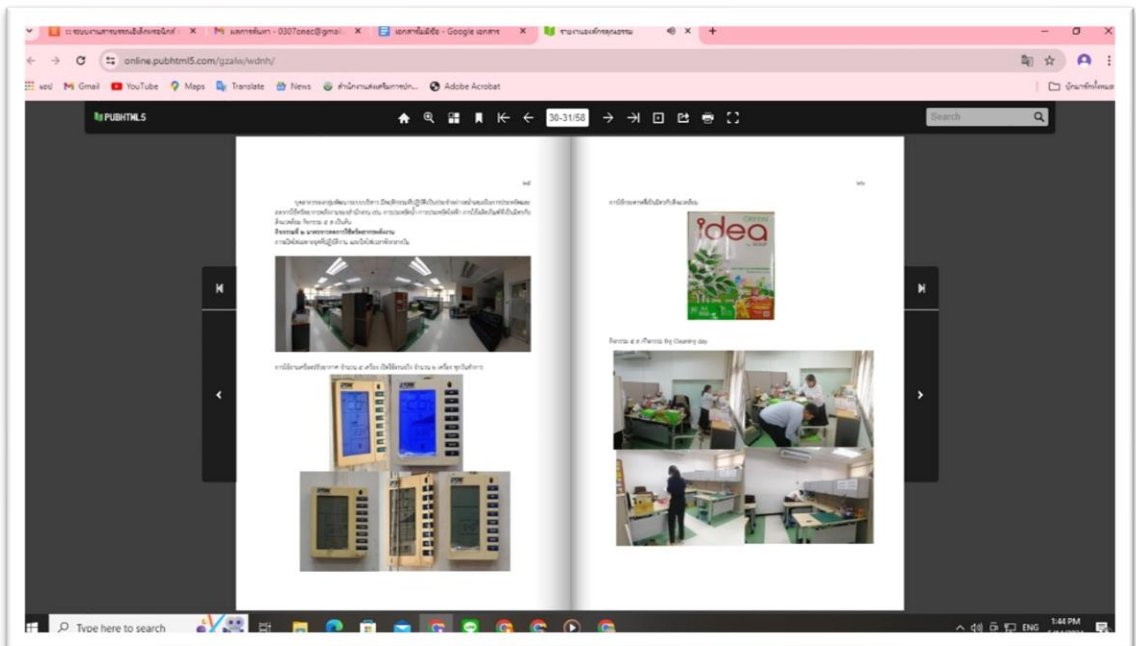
:: ระบบงานสารบรรณอิเล็กทรอนิกส์ × M แจกการค้นหา - 0307onec@gmail × เอกสารไม่มีชื่อ - Google เอกสาร × รายงานองค์กรคุณธรรม × +

online.pubhtml5.com/gzalw/wdnh/

แอป Gmail YouTube Maps Translate News สำนักงานส่งเสริมการปก... Adobe Acrobat

บุ๊กมาร์กทั้งหมด

PUBHTML5

30-31/58

Search

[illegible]

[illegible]

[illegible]

idea

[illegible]

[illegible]

Type here to search

ENG

1:44 PM